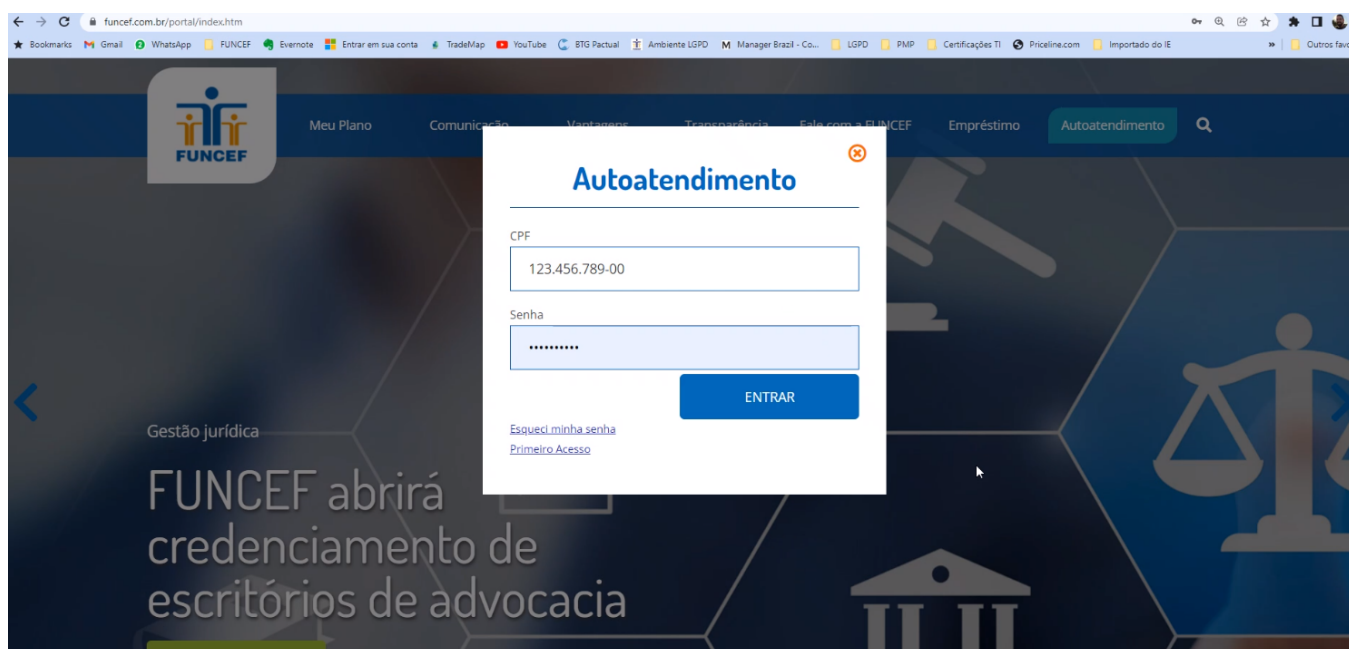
funcef.com.br/portal/index.htm

Bookmarks Gmail WhatsApp FUNCEF Evernote Entrar em sua conta TradeMap YouTube BTG Pactual Ambiente LGPD Manager Brazil - Co... LGPD PMP Certificações TI Priceline.com Importado do IE » Outros fav

FUNCEF

Meu Plano Comunicação Vantagens Transparência Fale com a FUNCEF Empréstimo Autoatendimento

Autoatendimento

CPF

123.456.789-00

Senha

••••••••••

ENTRAR

Esqueci minha senha

Primeiro Acesso

Gestão jurídica

FUNCEF abrirá credenciamento de escritórios de advocacia